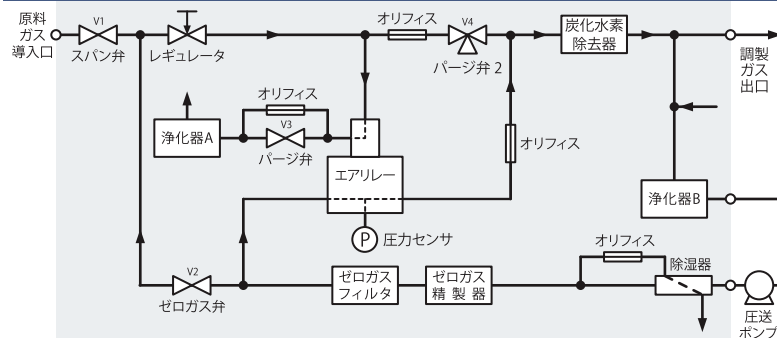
原料
ガス
導入口

V1
スパン弁

レギュレータ

オリフィス

V4
パージ弁 2

炭化水素
除去器

調製
ガス
出口

オリフィス

浄化器A

V3
パージ弁

オリフィス

エアリレー

P 圧力センサ

浄化器B

V2
ゼロガス弁

ゼロガス
フィルタ

ゼロガス
精製器

オリフィス

除湿器

圧送
ポンプ